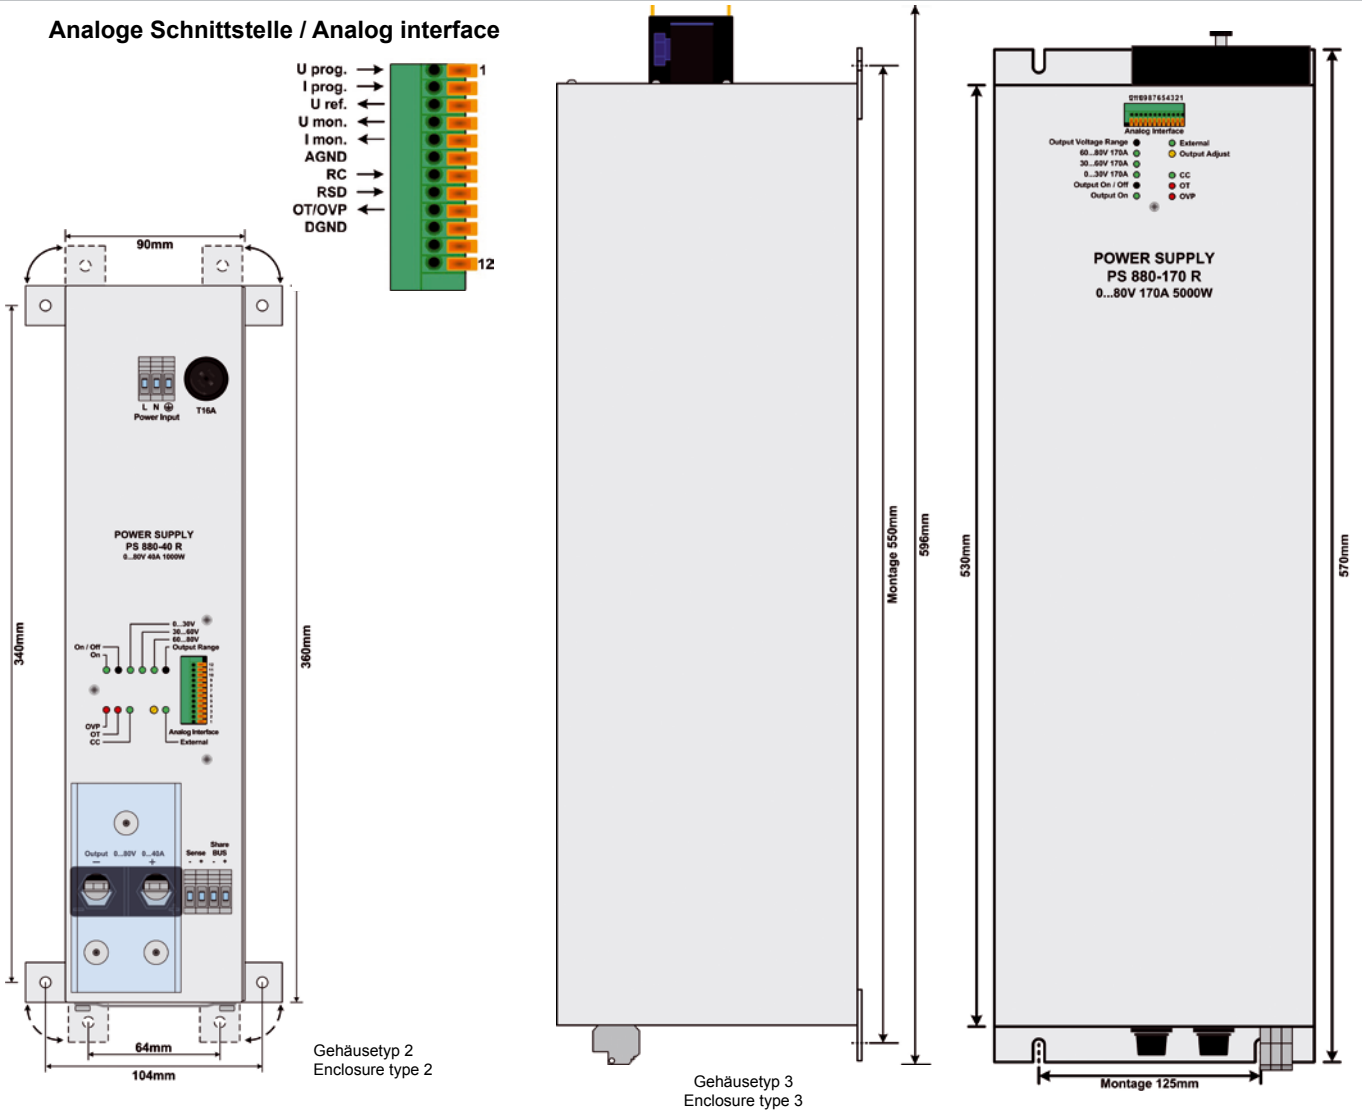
Analoge Schnittstelle / Analog interface

U prog.
I prog.
U ref.
U mon.
I mon.
AGND
RC
RSD
OT/OVP
DGND

1
12

90mm

L N
Power Input
T16A

POWER SUPPLY
PS 880-40 R
0...80V 40A 1000W

0...30V
30...60V
60...80V
Output Range
On / Off
On

OVP
OT
CC

Analog Interface
External

Output 0...80V 0...40A
− +
Sense
Share BUS

340mm
360mm
64mm
104mm

Gehäusetyp 2
Enclosure type 2

Montage 550mm
596mm

Gehäusetyp 3
Enclosure type 3

0116987654321
Analog Interface
Output Voltage Range
60...80V 170A
30...60V 170A
0...30V 170A
Output On / Off
Output On
External
Output Adjust
CC
OT
OVP

POWER SUPPLY
PS 880-170 R
0...80V 170A 5000W

530mm
570mm
Montage 125mm